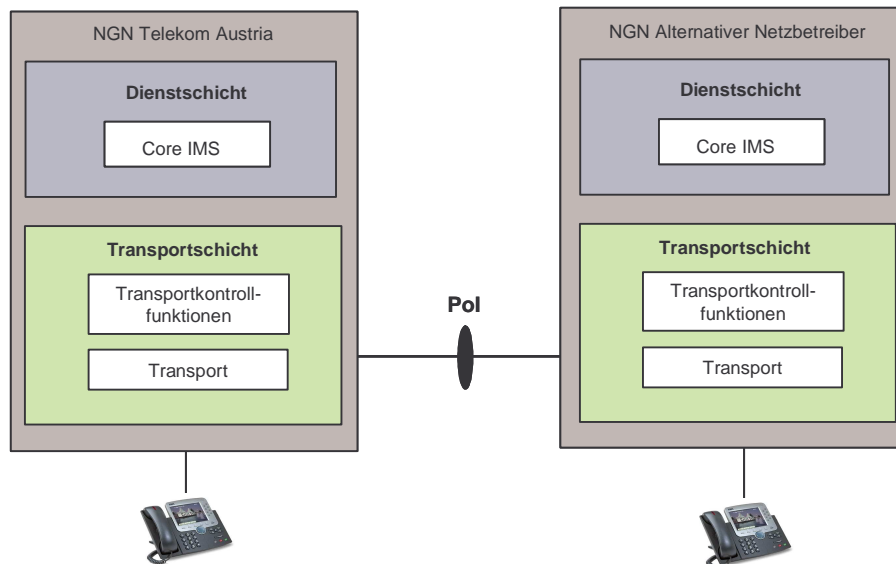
NGN Telekom Austria

Dienstschicht

Core IMS

Transportschicht

Transportkontroll-funktionen

Transport

PoI

NGN Alternativer Netzbetreiber

Dienstschicht

Core IMS

Transportschicht

Transportkontroll-funktionen

Transport